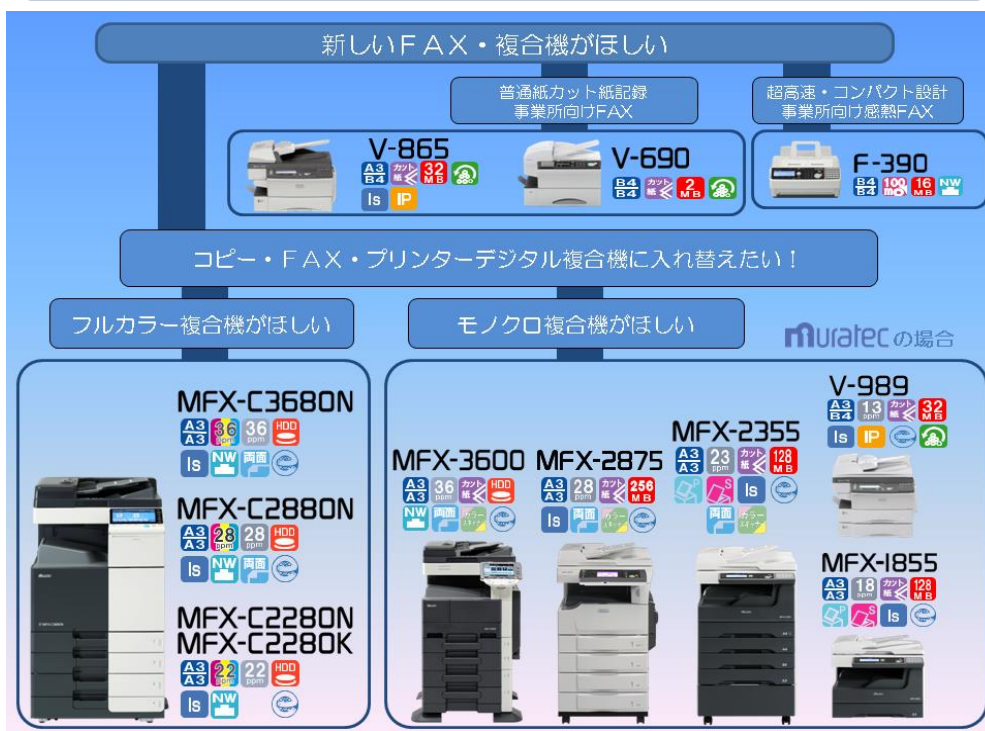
新しいＦＡＸ・複合機がほしい

普通紙カット紙記録
事業所向けFAX

超高速・コンパクト設計
事業所向け感熱FAX

V-865
A3 B4 カット紙 32 MB
Is IP

V-690
B4 B4 カット紙 2 MB

F-390
B4 B4 100 16 MB NW

コピー・ＦＡＸ・プリンターデジタル複合機に入れ替えたい！

フルカラー複合機がほしい

モノクロ複合機がほしい

muratecの場合

MFX-C3680N
A3 A3 36 ppm 36 ppm HDD
Is NW 両面

MFX-C2880N
A3 A3 28 ppm 28 ppm HDD
Is NW 両面

MFX-C2280N
MFX-C2280K
A3 A3 22 ppm 22 ppm HDD
Is NW

MFX-3600
A3 A3 36 ppm カット紙 HDD
NW 両面 カラースキャナ

MFX-2875
A3 A3 28 ppm カット紙 256 MB
Is 両面 カラースキャナ

MFX-2355
A3 A3 23 ppm カット紙 128 MB
Is
両面 カラースキャナ

V-989
A3 B4 13 ppm カット紙 32 MB
Is IP

MFX-1855
A3 A3 18 ppm カット紙 128 MB
Is